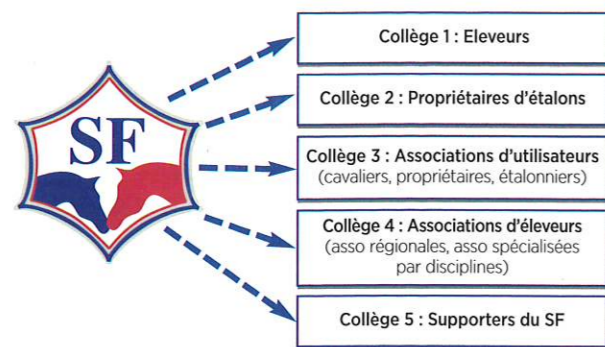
SF

Collège 1 : Eleveurs

Collège 2 : Propriétaires d'étalons

Collège 3 : Associations d'utilisateurs (cavaliers, propriétaires, étalonniers)

Collège 4 : Associations d'éleveurs (asso régionales, asso spécialisées par disciplines)

Collège 5 : Supporters du SF